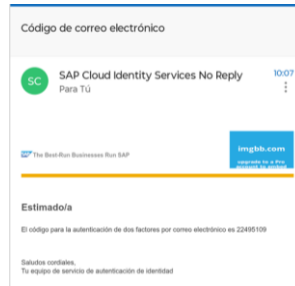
Código de correo electrónico

SC SAP Cloud Identity Services No Reply
Para Tú
10:07

SAP The Best-Run Businesses Run SAP

imgbb.com
upgrade to a Pro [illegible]

Estimado/a

El código para la autenticación de dos factores por correo electrónico es 22495109

Saludos cordiales,
Tu equipo de servicio de autenticación de identidad